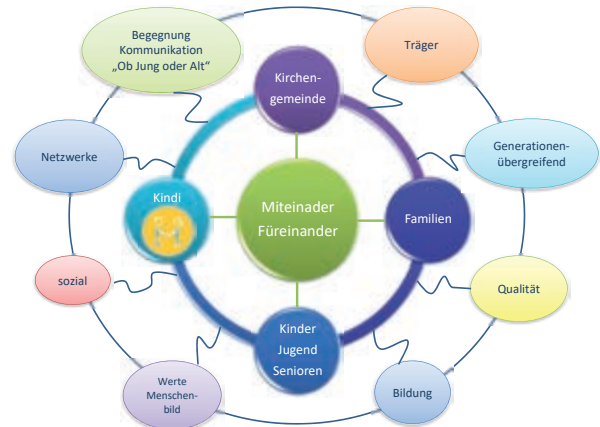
Begegnung
Kommunikation
„Ob Jung oder Alt“

Kirchengemeinde

Träger

Netzwerke

Generationenübergreifend

Kindi

Miteinader
Füreinander

Familien

sozial

Qualität

Kinder
Jugend
Senioren

Werte
Menschenbild

Bildung